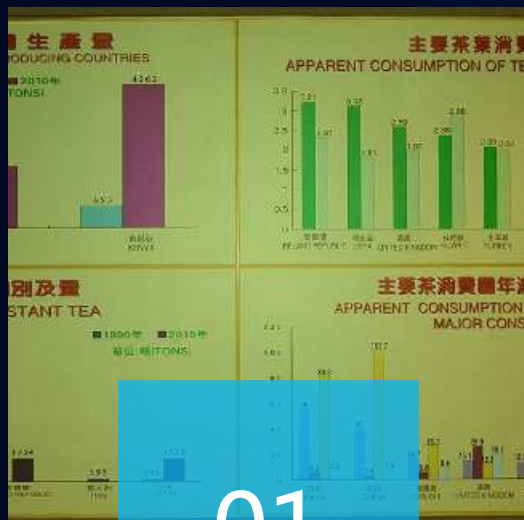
國生產量
PRODUCING COUNTRIES
2010年
TONS)
4263
653
肯亞
KENYA

主要茶葉消費
APPARENT CONSUMPTION OF TE
3.5
3
2.5
2
1.5
1
0.5
0
3.11
2.31
3.12
1.51
2.59
2.07
2.38
2.88
2.11
2.03
愛爾蘭
IRELAND REPUBLIC
利比亞
LIBYA
英國
UNITED KINGDOM
科威特
KUWAIT
土耳其
TURKEY

國別及量
STANT TEA
1990年 2010年
單位: 噸(TONS)
1,734
3.93
1,523

主要茶消費國年
APPARENT CONSUMPTION
MAJOR CONS
01